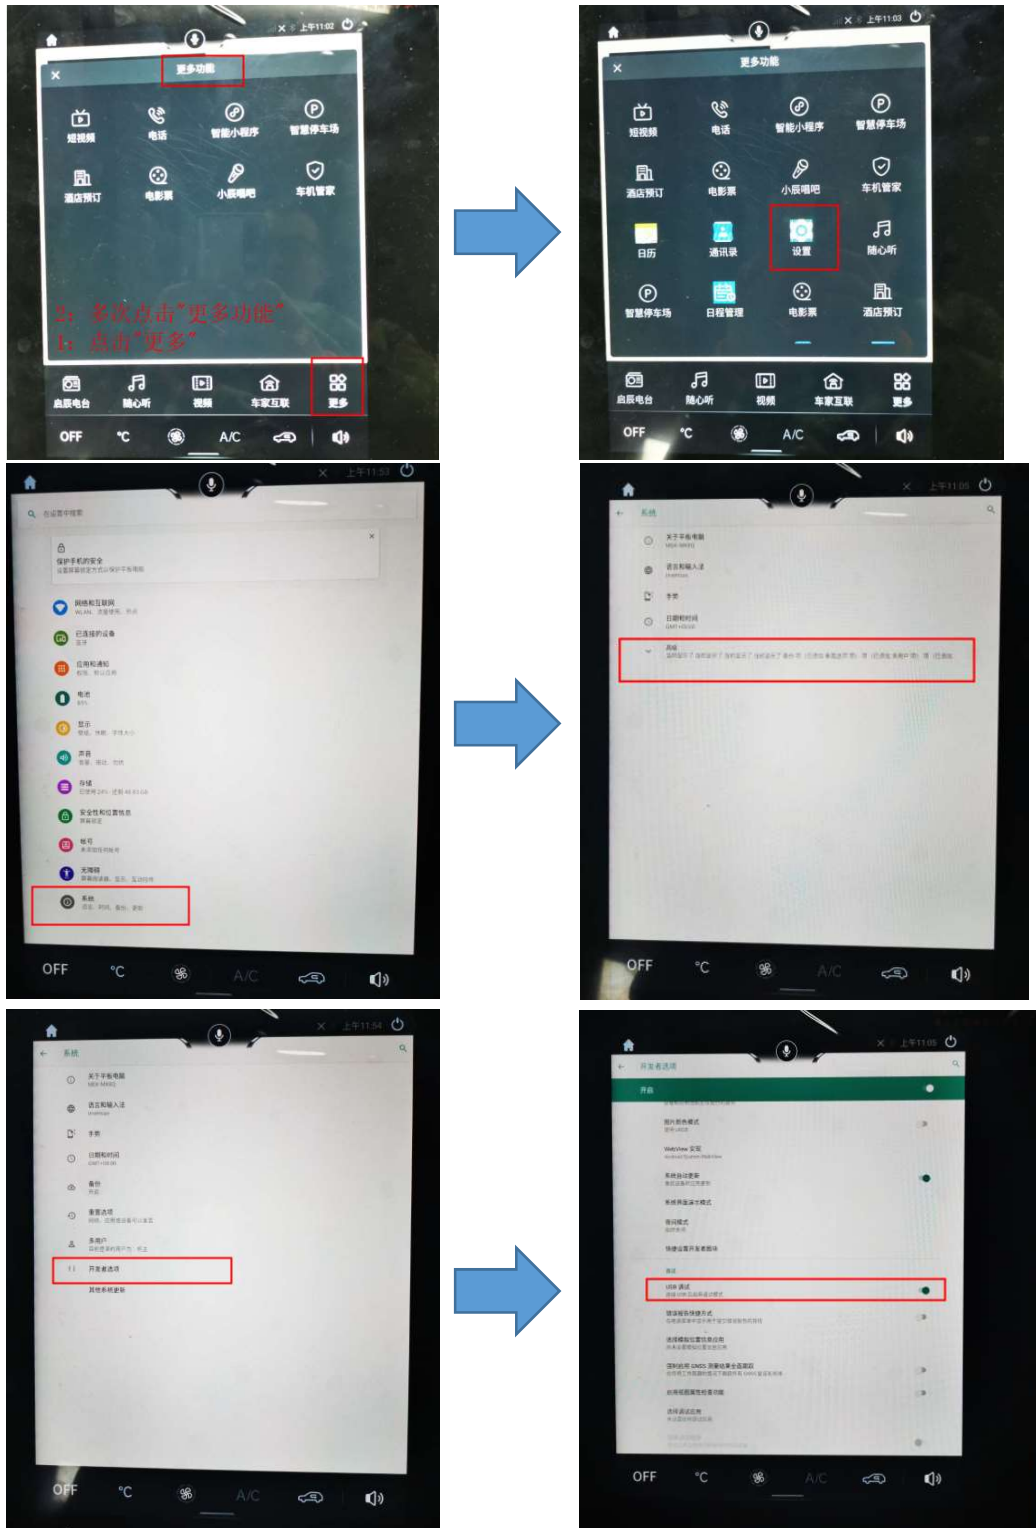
上午11:02
更多功能
短视频 电话 智能小程序 智慧停车场
酒店预订 电影票 小辰唱吧 车机管家
2、多次点击"更多功能"
1、点击"更多"
启辰电台 随心听 视频 车家互联 更多
OFF ℃ A/C

上午11:03
更多功能
短视频 电话 智能小程序 智慧停车场
酒店预订 电影票 小辰唱吧 车机管家
日历 通讯录 设置 随心听
智慧停车场 日程管理 电影票 酒店预订
启辰电台 随心听 视频 车家互联 更多
OFF ℃ A/C

上午11:53
在设置中搜索
保护手机的安全
网络和互联网
已连接的设备
应用和通知
电池
显示
声音
存储
安全性和位置信息
帐号
无障碍
系统
OFF ℃ A/C

上午11:05
系统
关于平板电脑
语言和输入法
手势
日期和时间
高级
OFF ℃ A/C

上午11:54
系统
关于平板电脑
语言和输入法
手势
日期和时间
备份
重置选项
多用户
开发者选项
其他系统更新
OFF ℃ A/C

上午11:05
开发者选项
开启
WebView 实现
系统自动更新
USB 调试
OFF ℃ A/C